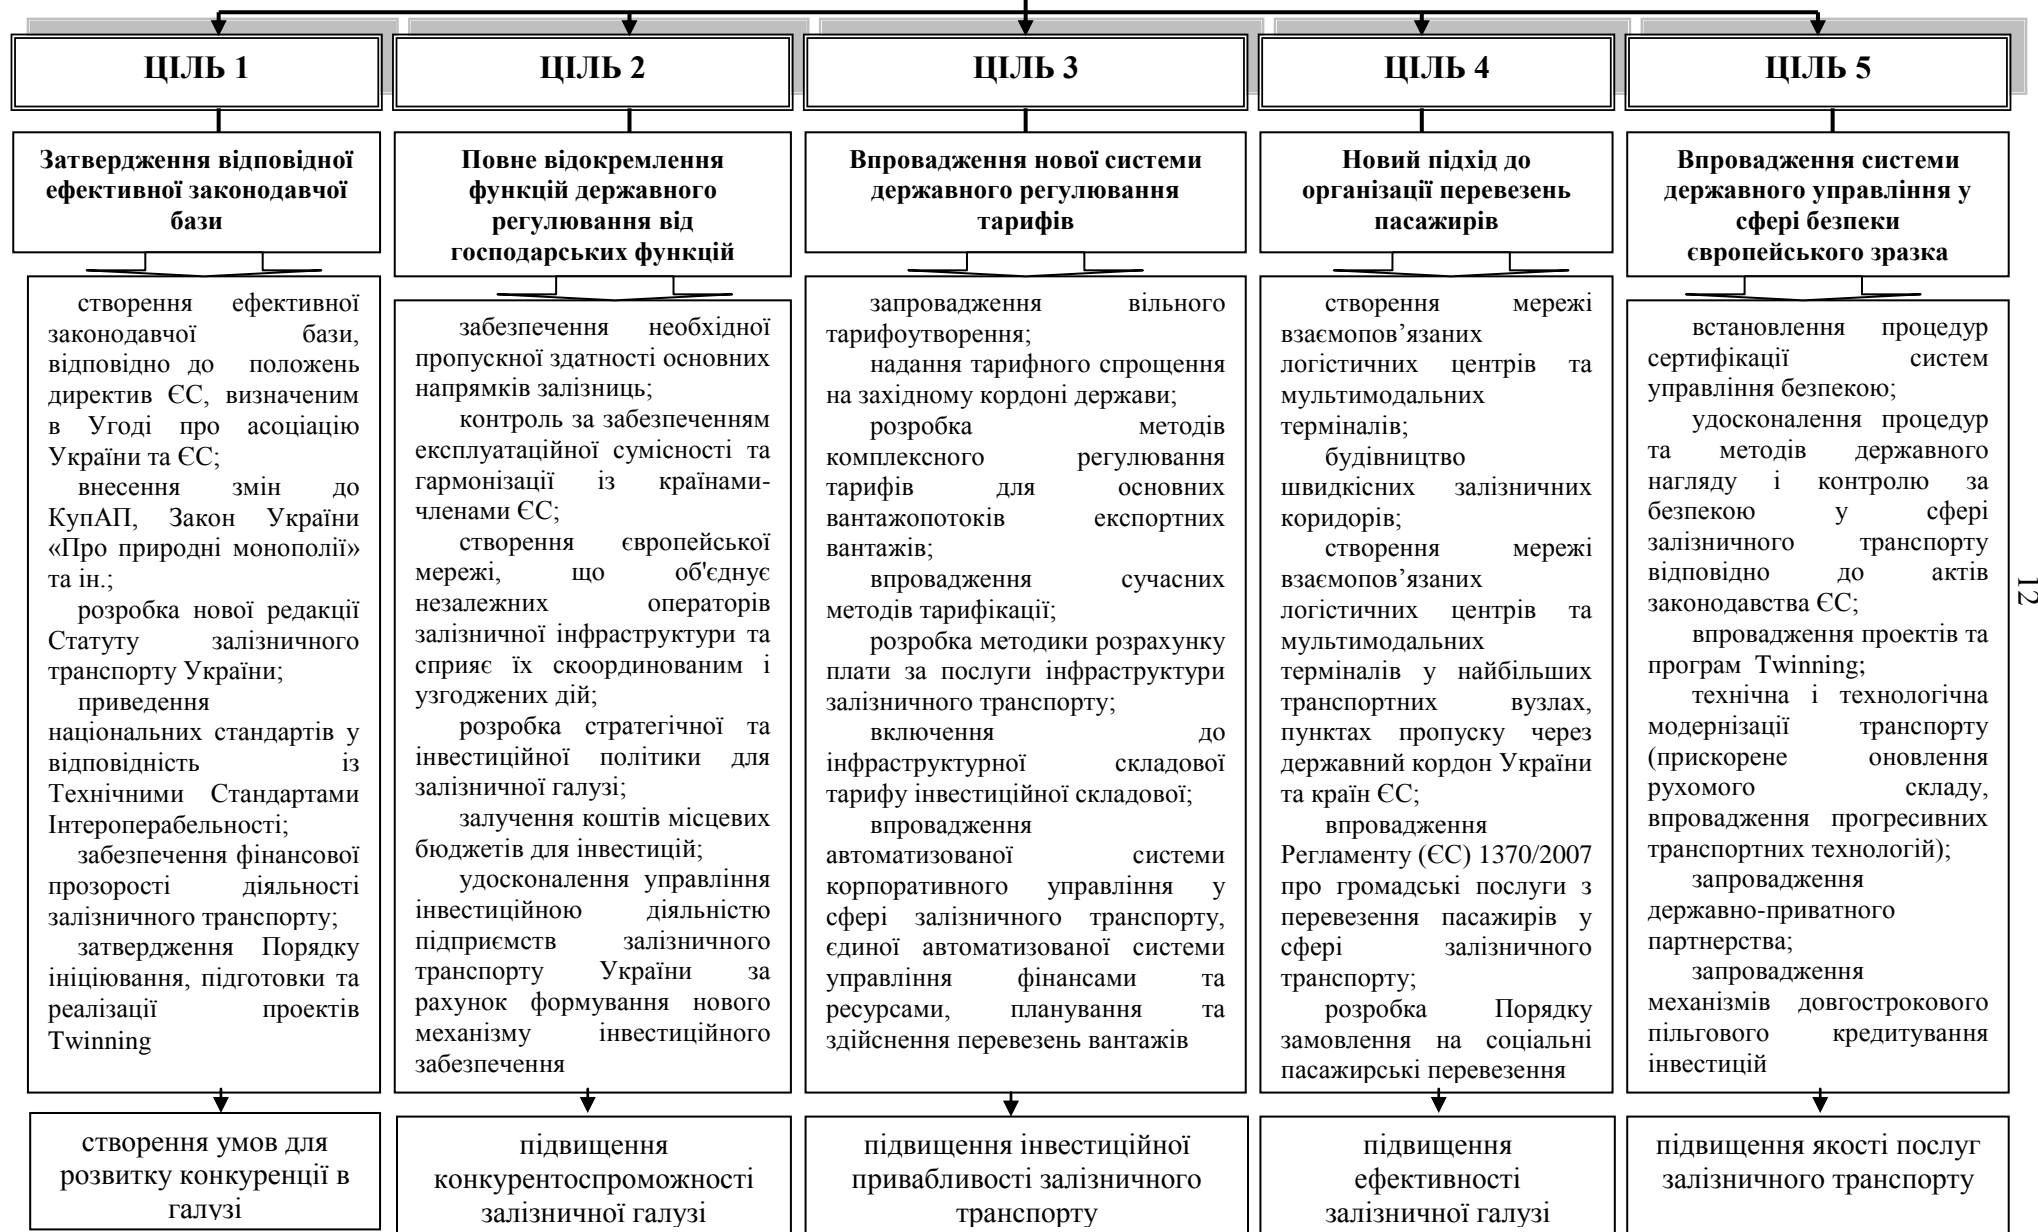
ЦІЛЬ 1

Затвердження відповідної ефективної законодавчої бази

створення ефективної законодавчої бази, відповідно до положень директив ЄС, визначеним в Угоді про асоціацію України та ЄС;
внесення змін до КупАП, Закон України «Про природні монополії» та ін.;
розробка нової редакції Статуту залізничного транспорту України;
приведення національних стандартів у відповідність із Технічними Стандартами Інтероперабельності;
забезпечення фінансової прозорості діяльності залізничного транспорту;
затвердження Порядку ініціювання, підготовки та реалізації проектів Twinning

створення умов для розвитку конкуренції в галузі

ЦІЛЬ 2

Повне відокремлення функцій державного регулювання від господарських функцій

забезпечення необхідної пропускної здатності основних напрямків залізниць;
контроль за забезпеченням експлуатаційної сумісності та гармонізації із країнами-членами ЄС;
створення європейської мережі, що об'єднує незалежних операторів залізничної інфраструктури та сприяє їх скоординованим і узгоджених дій;
розробка стратегічної та інвестиційної політики для залізничної галузі;
залучення коштів місцевих бюджетів для інвестицій;
удосконалення управління інвестиційною діяльністю підприємств залізничного транспорту України за рахунок формування нового механізму інвестиційного забезпечення

підвищення конкурентоспроможності залізничної галузі

ЦІЛЬ 3

Впровадження нової системи державного регулювання тарифів

запровадження вільного тарифоутворення;
надання тарифного спрощення на західному кордоні держави;
розробка методів комплексного регулювання тарифів для основних вантажопотоків експортних вантажів;
впровадження сучасних методів тарифікації;
розробка методики розрахунку плати за послуги інфраструктури залізничного транспорту;
включення до інфраструктурної складової тарифу інвестиційної складової;
впровадження автоматизованої системи корпоративного управління у сфері залізничного транспорту, єдиної автоматизованої системи управління фінансами та ресурсами, планування та здійснення перевезень вантажів

підвищення інвестиційної привабливості залізничного транспорту

ЦІЛЬ 4

Новий підхід до організації перевезень пасажирів

створення мережі взаємопов'язаних логістичних центрів та мультимодальних терміналів;
будівництво швидкісних залізничних коридорів;
створення мережі взаємопов'язаних логістичних центрів та мультимодальних терміналів у найбільших транспортних вузлах, пунктах пропуску через державний кордон України та країн ЄС;
впровадження Регламенту (ЄС) 1370/2007 про громадські послуги з перевезення пасажирів у сфері залізничного транспорту;
розробка Порядку замовлення на соціальні пасажирські перевезення

підвищення ефективності залізничної галузі

ЦІЛЬ 5

Впровадження системи державного управління у сфері безпеки європейського зразка

встановлення процедур сертифікації систем управління безпекою;
удосконалення процедур та методів державного нагляду і контролю за безпекою у сфері залізничного транспорту відповідно до актів законодавства ЄС;
впровадження проектів та програм Twinning;
технічна і технологічна модернізації транспорту (прискорене оновлення рухомого складу, впровадження прогресивних транспортних технологій);
запровадження державно-приватного партнерства;
запровадження механізмів довгострокового пільгового кредитування інвестицій

підвищення якості послуг залізничного транспорту

12